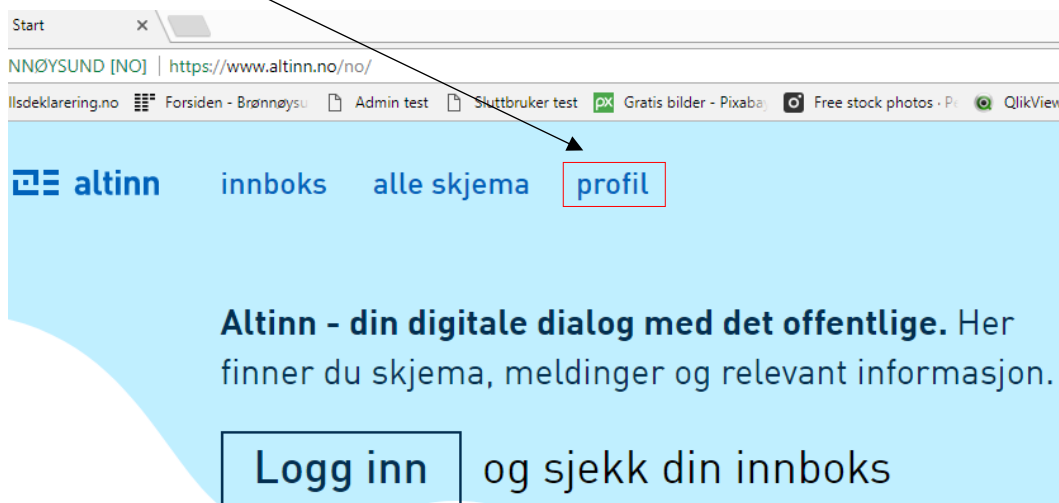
Start ×

NNØYSUND [NO] | https://www.altinn.no/no/

llsdeklarering.no Forsiden - Brønnøysu Admin test Sluttbruker test Gratis bilder - Pixabay Free stock photos · P QlikView

altinn innboks alle skjema profil

**Altinn - din digitale dialog med det offentlige.** Her finner du skjema, meldinger og relevant informasjon.

Logg inn og sjekk din innboks